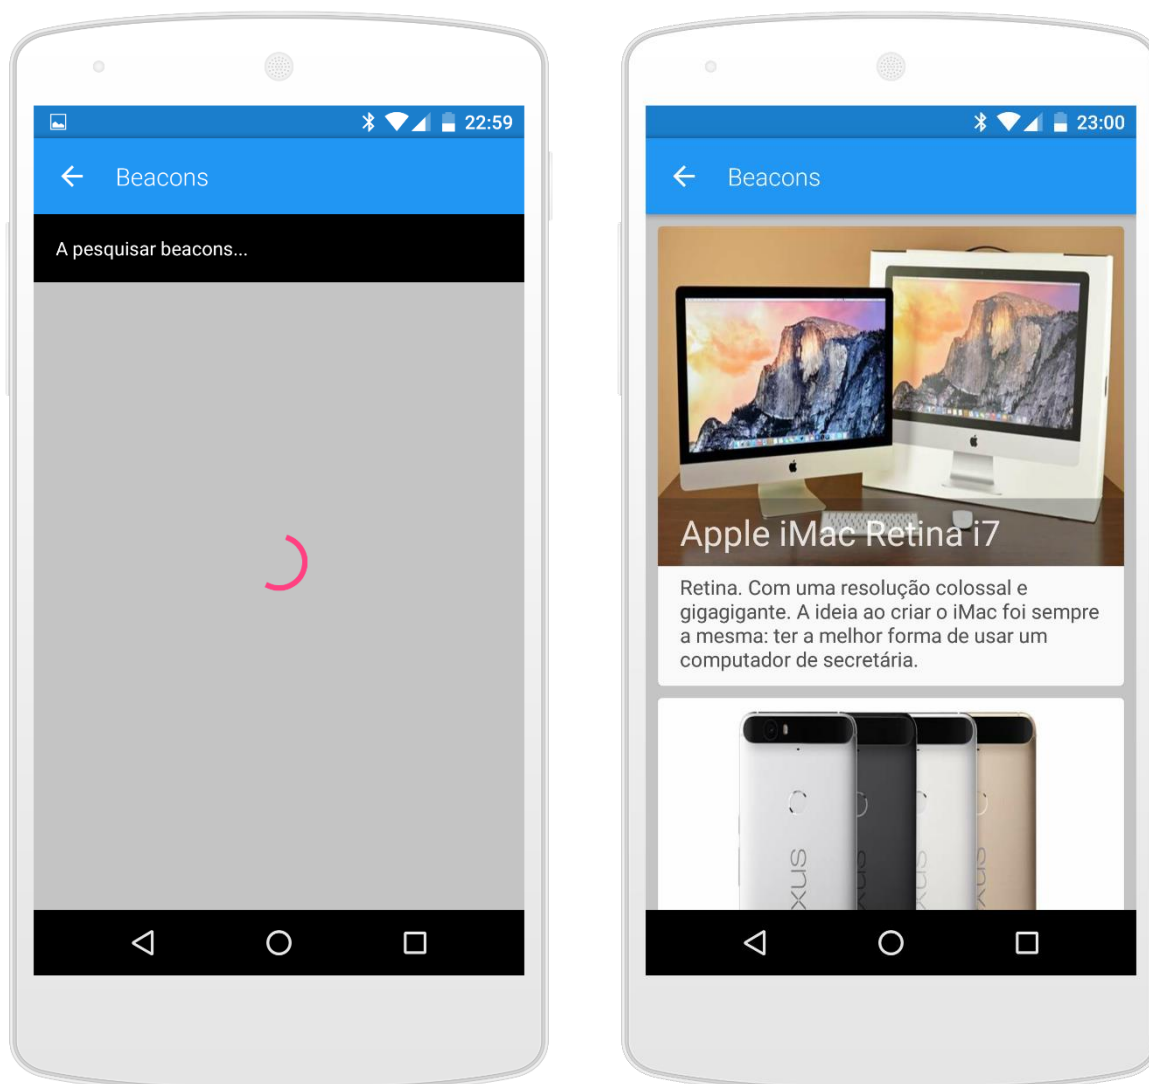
22:59

Beacons

A pesquisar beacons...

23:00

Beacons

Apple iMac Retina i7

Retina. Com uma resolução colossal e gigagigante. A ideia ao criar o iMac foi sempre a mesma: ter a melhor forma de usar um computador de secretária.

XUS